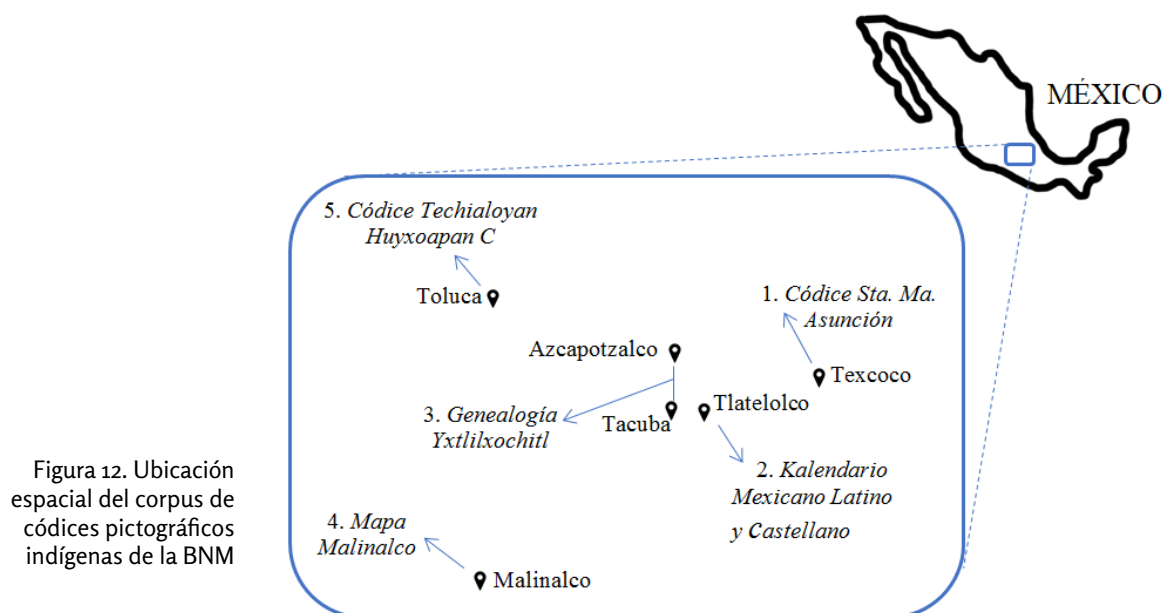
MÉXICO

5. Códice Techialoyan Huyxoapan C

Toluca

1. Códice Sta. Ma. Asunción

Azcapotzalco

Texcoco

Tlatelolco

3. Genealogía Yxtlilxochitl

Tacuba

2. Kalendario Mexicano Latino y Castellano

4. Mapa Malinalco

Malinalco

Figura 12. Ubicación espacial del corpus de códices pictográficos indígenas de la BNM